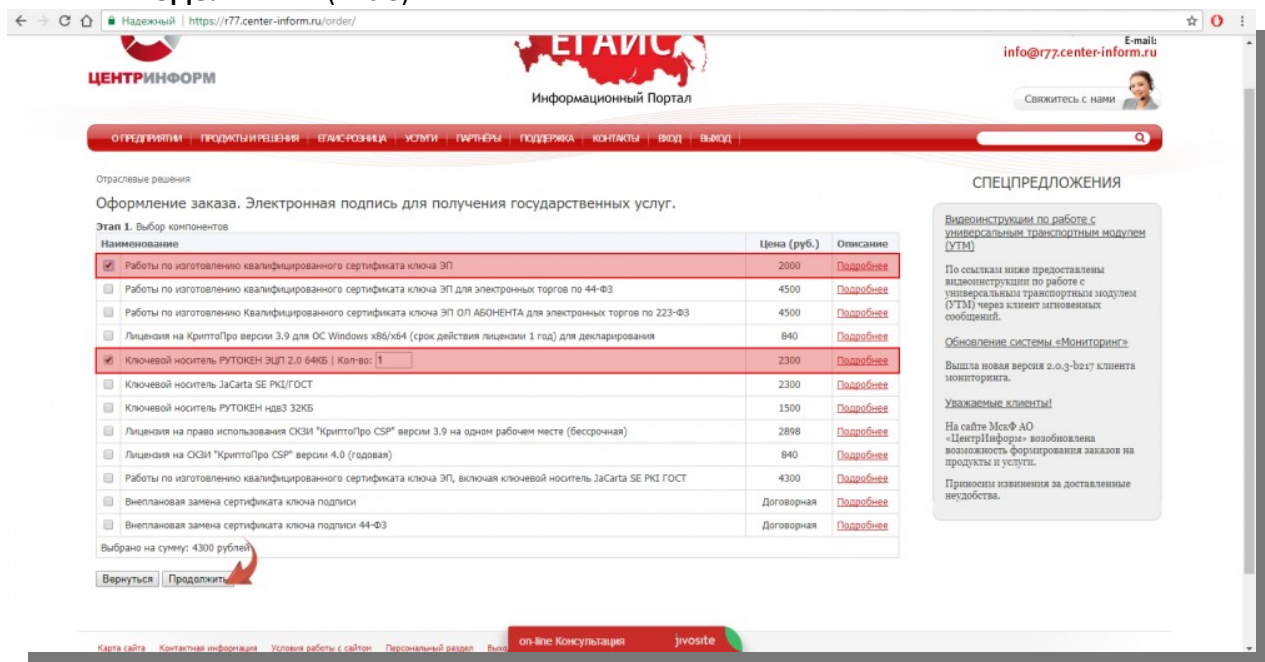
Надежный | https://r77.center-inform.ru/order/

ЦЕНТРИНФОРМ

ЕГАИС

Информационный Портал

E-mail:
info@r77.center-inform.ru

Свяжитесь с нами

О ПРЕДПРИЯТИИ | ПРОДУКТЫ И РЕШЕНИЯ | ЕГАИС-РОЗНИЦА | УСЛУГИ | ПАРТНЁРЫ | ПОДДЕРЖКА | КОНТАКТЫ | ВХОД | ВЫХОД

Отраслевые решения

Оформление заказа. Электронная подпись для получения государственных услуг.

Этап 1. Выбор компонентов

| Наименование | Цена (руб.) | Описание |
|---|---|---|
| Работы по изготовлению квалифицированного сертификата ключа ЭП | 2000 | Подробнее |
| Работы по изготовлению квалифицированного сертификата ключа ЭП для электронных торгов по 44-ФЗ | 4500 | Подробнее |
| Работы по изготовлению Квалифицированного сертификата ключа ЭП ОЛ АБОНЕНТА для электронных торгов по 223-ФЗ | 4500 | Подробнее |
| Лицензия на КриптоПро версии 3.9 для ОС Windows x86/x64 (срок действия лицензии 1 год) для декларирования | 840 | Подробнее |
| Ключевой носитель РУТОКЕН ЭЦП 2.0 64КБ \| Кол-во: 1 | 2300 | Подробнее |
| Ключевой носитель JaCarta SE PKI/ГОСТ | 2300 | Подробнее |
| Ключевой носитель РУТОКЕН ндв3 32КБ | 1500 | Подробнее |
| Лицензия на право использования СКЗИ "КриптоПро CSP" версии 3.9 на одном рабочем месте (бессрочная) | 2898 | Подробнее |
| Лицензия на СКЗИ "КриптоПро CSP" версии 4.0 (годовая) | 840 | Подробнее |
| Работы по изготовлению квалифицированного сертификата ключа ЭП, включая ключевой носитель JaCarta SE PKI ГОСТ | 4300 | Подробнее |
| Внеплановая замена сертификата ключа подписи | Договорная | Подробнее |
| Внеплановая замена сертификата ключа подписи 44-ФЗ | Договорная | Подробнее |

Выбрано на сумму: 4300 рублей

Вернуться | Продолжить

СПЕЦПРЕДЛОЖЕНИЯ

Видеоинструкции по работе с универсальным транспортным модулем (УТМ)

По ссылкам ниже предоставлены видеоинструкции по работе с универсальным транспортным модулем (УТМ) через клиент мгновенных сообщений.

Обновление системы «Мониторинг»

Вышла новая версия 2.0.3-b217 клиента мониторинга.

Уважаемые клиенты!

На сайте МскФ АО «ЦентрИнформ» возобновлена возможность формирования заказов на продукты и услуги.

Приносим извинения за доставленные неудобства.

Карта сайта | Контактная информация | Условия работы с сайтом | Персональный раздел | Выхо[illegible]

on-line Консультация jivosite